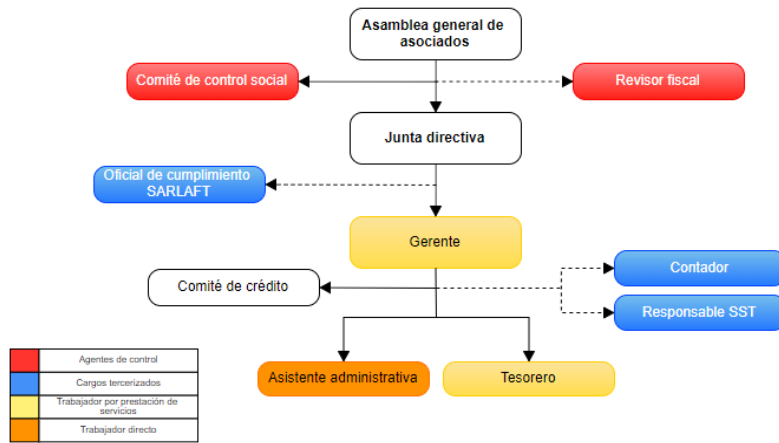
Asamblea general de asociados

Comité de control social

Revisor fiscal

Junta directiva

Oficial de cumplimiento SARLAFT

Gerente

Comité de crédito

Contador

Responsable SST

Asistente administrativa

Tesorero

| | |
|---|---|
| | Agentes de control |
| | Cargos tercerizados |
| | Trabajador por prestación de servicios |
| | Trabajador directo |